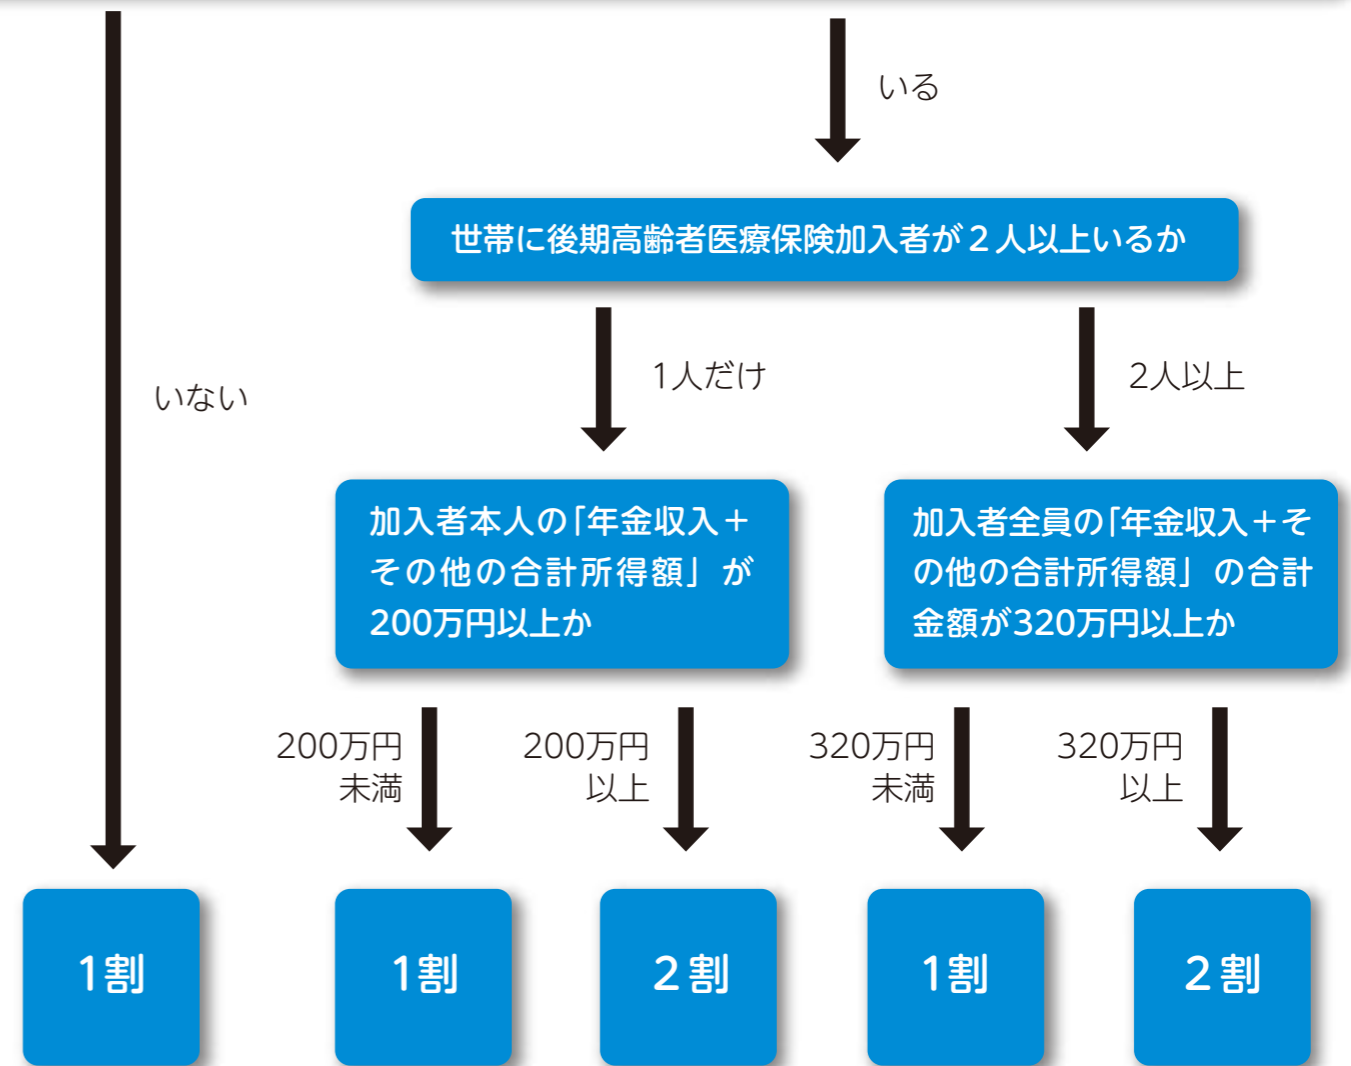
いる

世帯に後期高齢者医療保険加入者が２人以上いるか

いない

1人だけ

2人以上

加入者本人の「年金収入＋その他の合計所得額」が200万円以上か

加入者全員の「年金収入＋その他の合計所得額」の合計金額が320万円以上か

200万円未満

200万円以上

320万円未満

320万円以上

1割

1割

２割

1割

２割